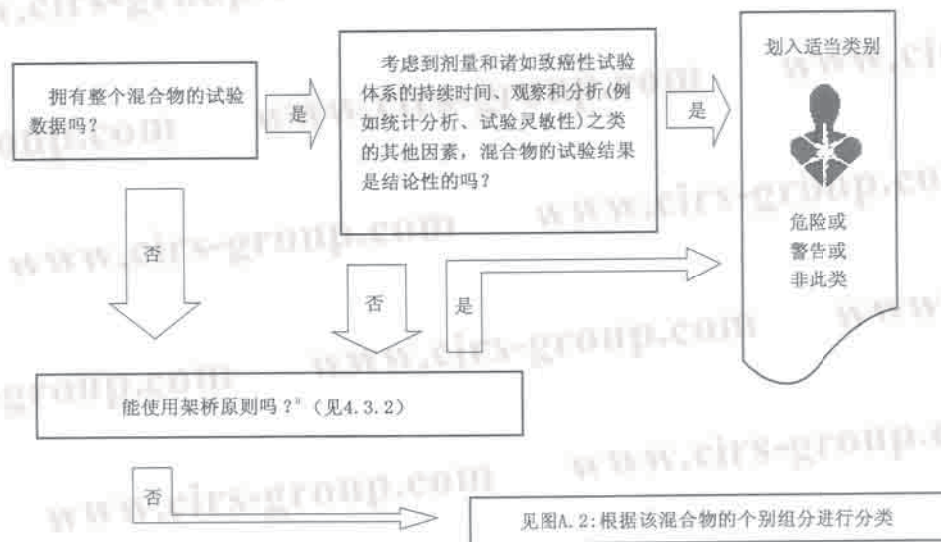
拥有整个混合物的试验数据吗？

是

考虑到剂量和诸如致癌性试验体系的持续时间、观察和分析(例如统计分析、试验灵敏性)之类的其他因素，混合物的试验结果是结论性的吗？

是

划入适当类别

危险或
警告或
非此类

否

否

是

能使用架桥原则吗？$^{a}$（见4.3.2）

否

见图A.2：根据该混合物的个别组分进行分类

www.cirs-group.com